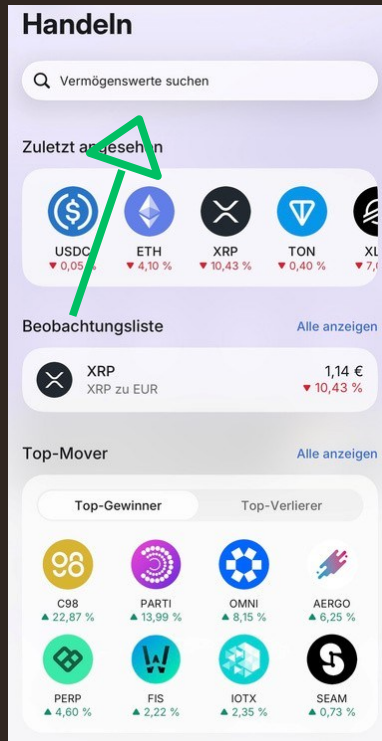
Handeln

Vermögenswerte suchen

Zuletzt a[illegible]sehen

USDC ▼ 0,05 %
ETH ▼ 4,10 %
XRP ▼ 10,43 %
TON ▼ 0,40 %
XL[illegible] ▼ 7,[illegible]

Beobachtungsliste
Alle anzeigen

XRP
XRP zu EUR
1,14 €
▼ 10,43 %

Top-Mover
Alle anzeigen

Top-Gewinner
Top-Verlierer

C98 ▲ 22,87 %
PARTI ▲ 13,99 %
OMNI ▲ 8,15 %
AERGO ▲ 6,25 %
PERP ▲ 4,60 %
FIS ▲ 2,22 %
IOTX ▲ 2,35 %
SEAM ▲ 0,73 %